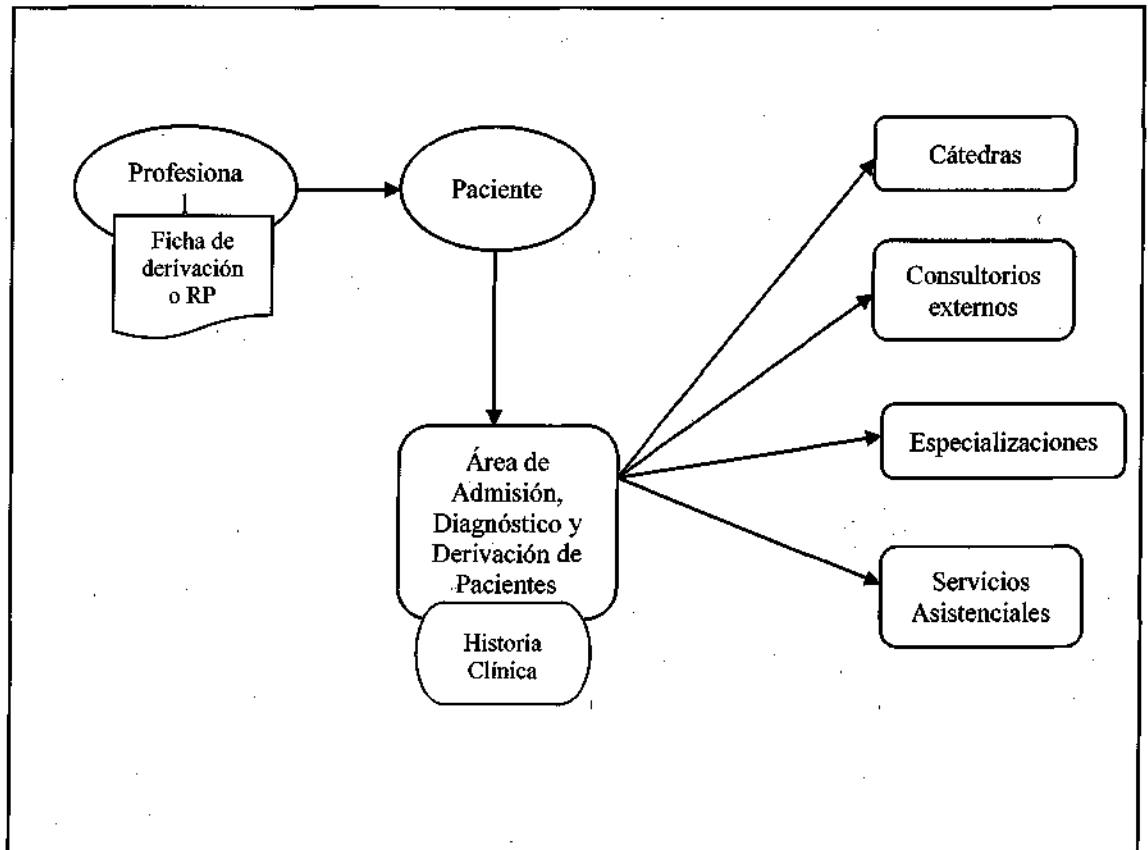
Profesiona
l

Ficha de derivación o RP

Paciente

Área de Admisión, Diagnóstico y Derivación de Pacientes

Historia Clínica

Cátedras

Consultorios externos

Especializaciones

Servicios Asistenciales